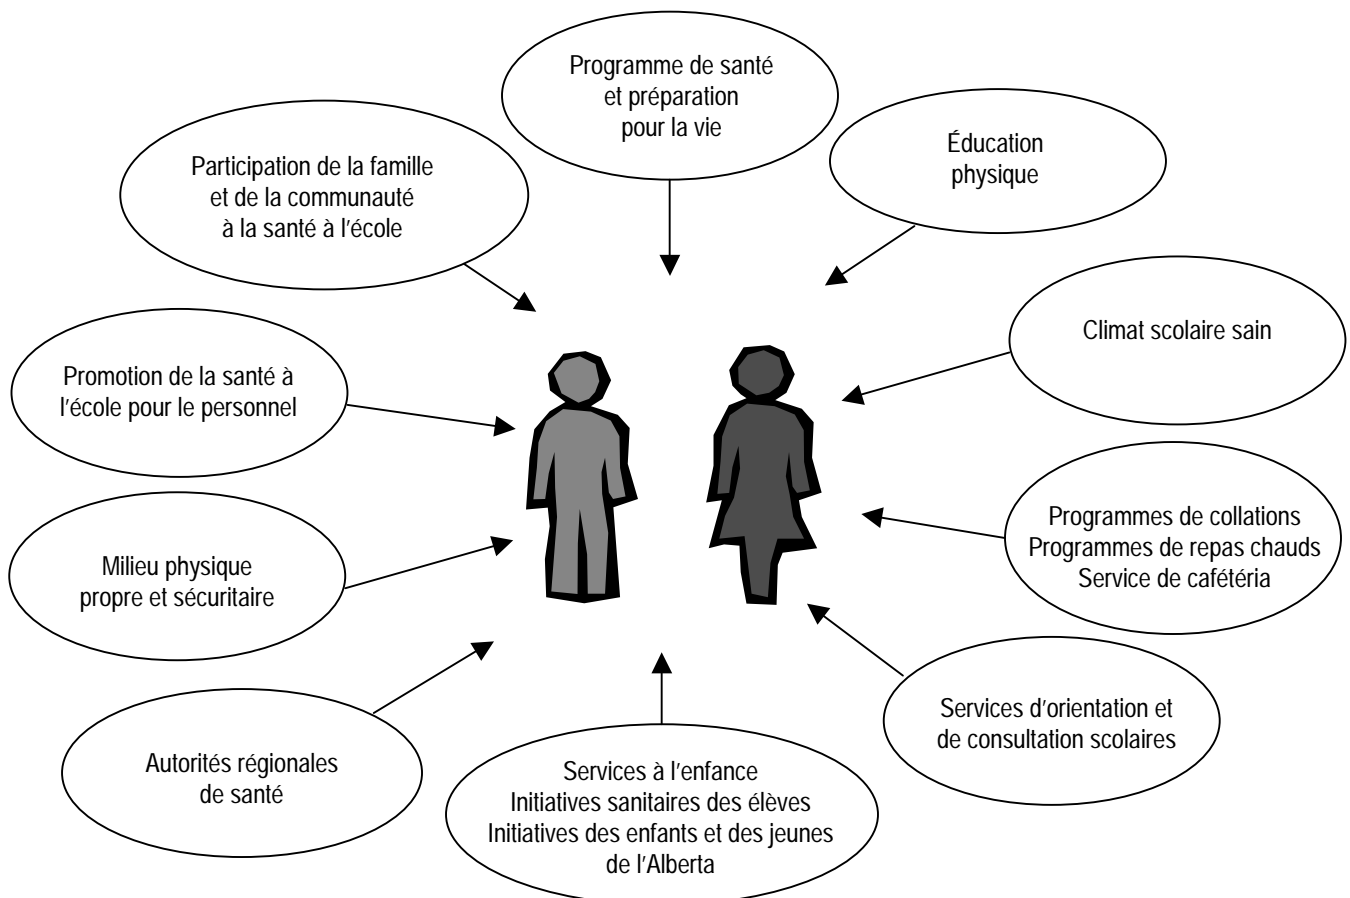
Programme de santé et préparation pour la vie

Participation de la famille et de la communauté à la santé à l'école

Éducation physique

Climat scolaire sain

Promotion de la santé à l'école pour le personnel

Milieu physique propre et sécuritaire

Programmes de collations
Programmes de repas chauds
Service de cafétéria

Services d'orientation et de consultation scolaires

Autorités régionales de santé

Services à l'enfance
Initiatives sanitaires des élèves
Initiatives des enfants et des jeunes de l'Alberta